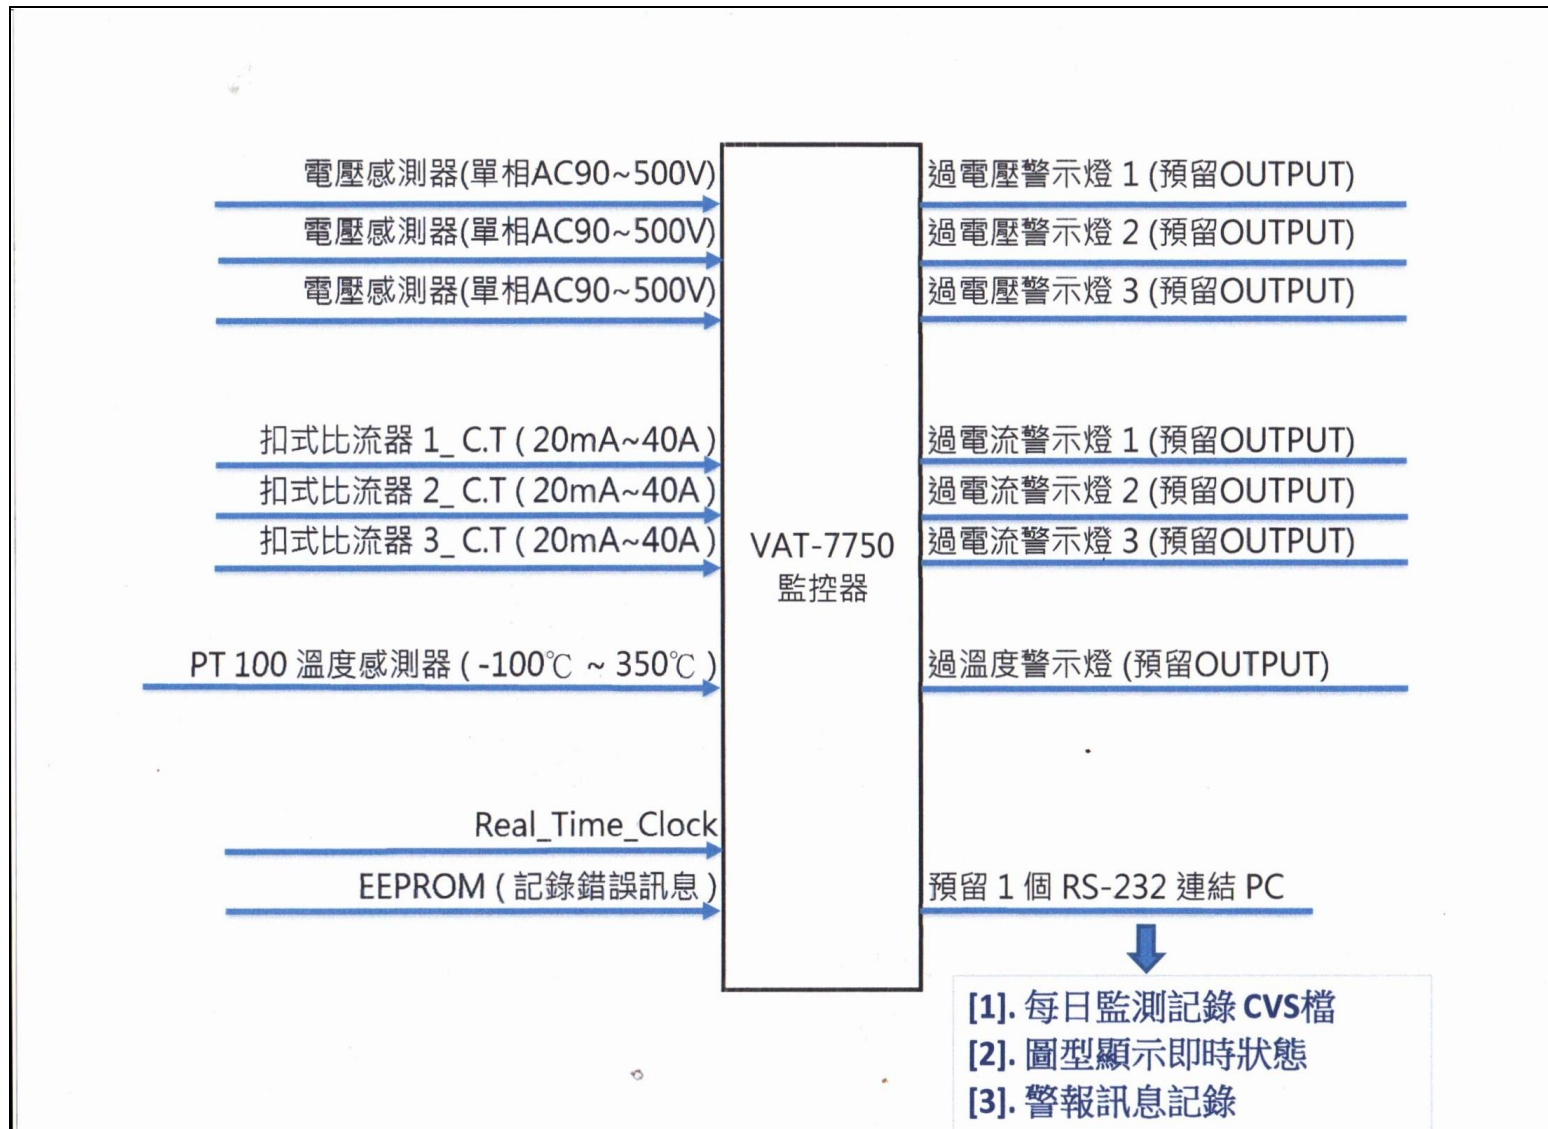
電壓感測器(單相AC90~500V)
電壓感測器(單相AC90~500V)
電壓感測器(單相AC90~500V)

扣式比流器 1_ C.T ( 20mA~40A )
扣式比流器 2_ C.T ( 20mA~40A )
扣式比流器 3_ C.T ( 20mA~40A )

PT 100 溫度感測器 ( -100℃ ~ 350℃ )

Real_Time_Clock
EEPROM ( 記錄錯誤訊息 )

VAT-7750
監控器

過電壓警示燈 1 (預留OUTPUT)
過電壓警示燈 2 (預留OUTPUT)
過電壓警示燈 3 (預留OUTPUT)

過電流警示燈 1 (預留OUTPUT)
過電流警示燈 2 (預留OUTPUT)
過電流警示燈 3 (預留OUTPUT)

過溫度警示燈 (預留OUTPUT)

預留 1 個 RS-232 連結 PC

[1]. 每日監測記錄 CVS檔
[2]. 圖型顯示即時狀態
[3]. 警報訊息記錄